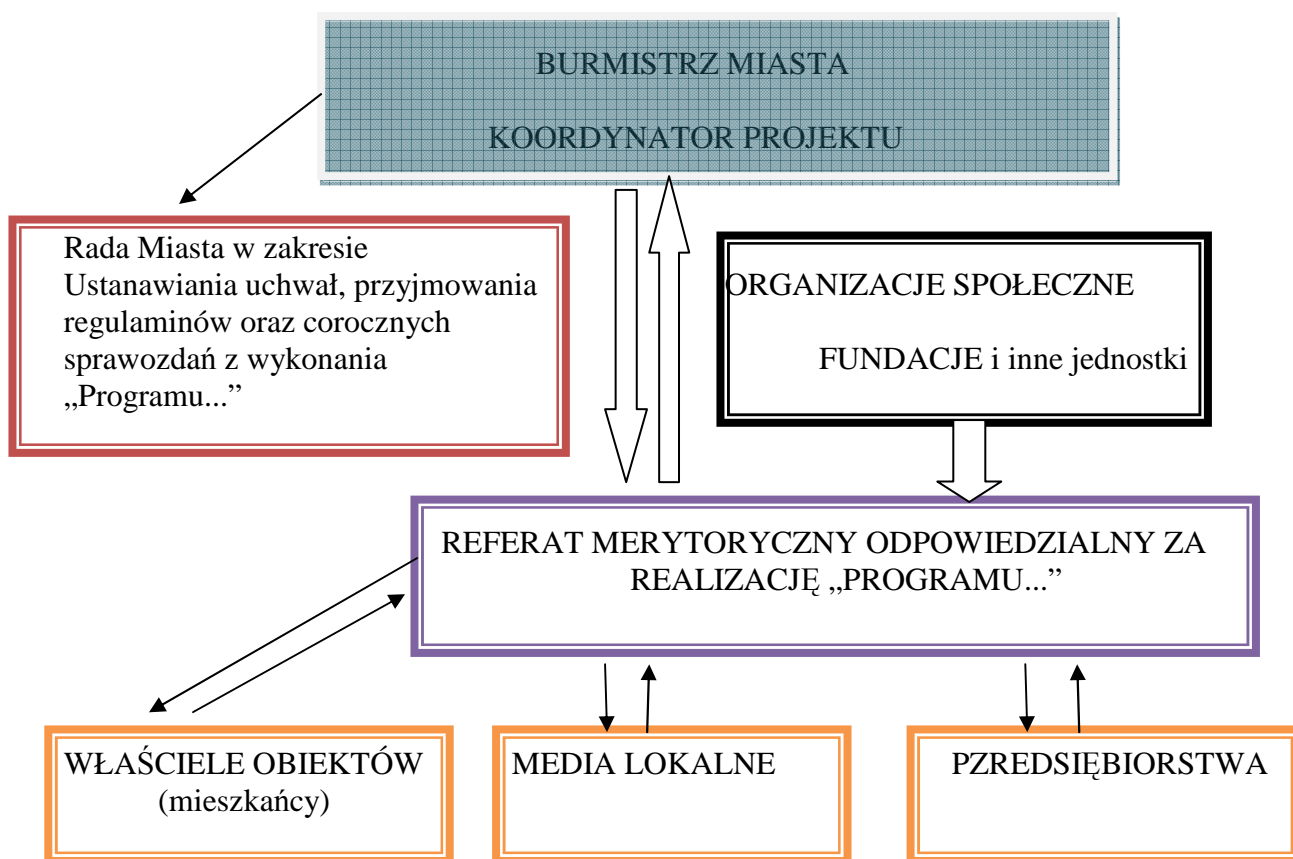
BURMISTRZ MIASTA

KOORDYNATOR PROJEKTU

Rada Miasta w zakresie Ustanawiania uchwał, przyjmowania regulaminów oraz corocznych sprawozdań z wykonania „Programu...”

ORGANIZACJE SPOŁECZNE

FUNDACJE i inne jednostki

REFERAT MERYTORYCZNY ODPOWIEDZIALNY ZA REALIZACJĘ „PROGRAMU...”

WŁAŚCICIELE OBIEKTÓW (mieszkańcy)

MEDIA LOKALNE

PRZEDSIĘBIORSTWA